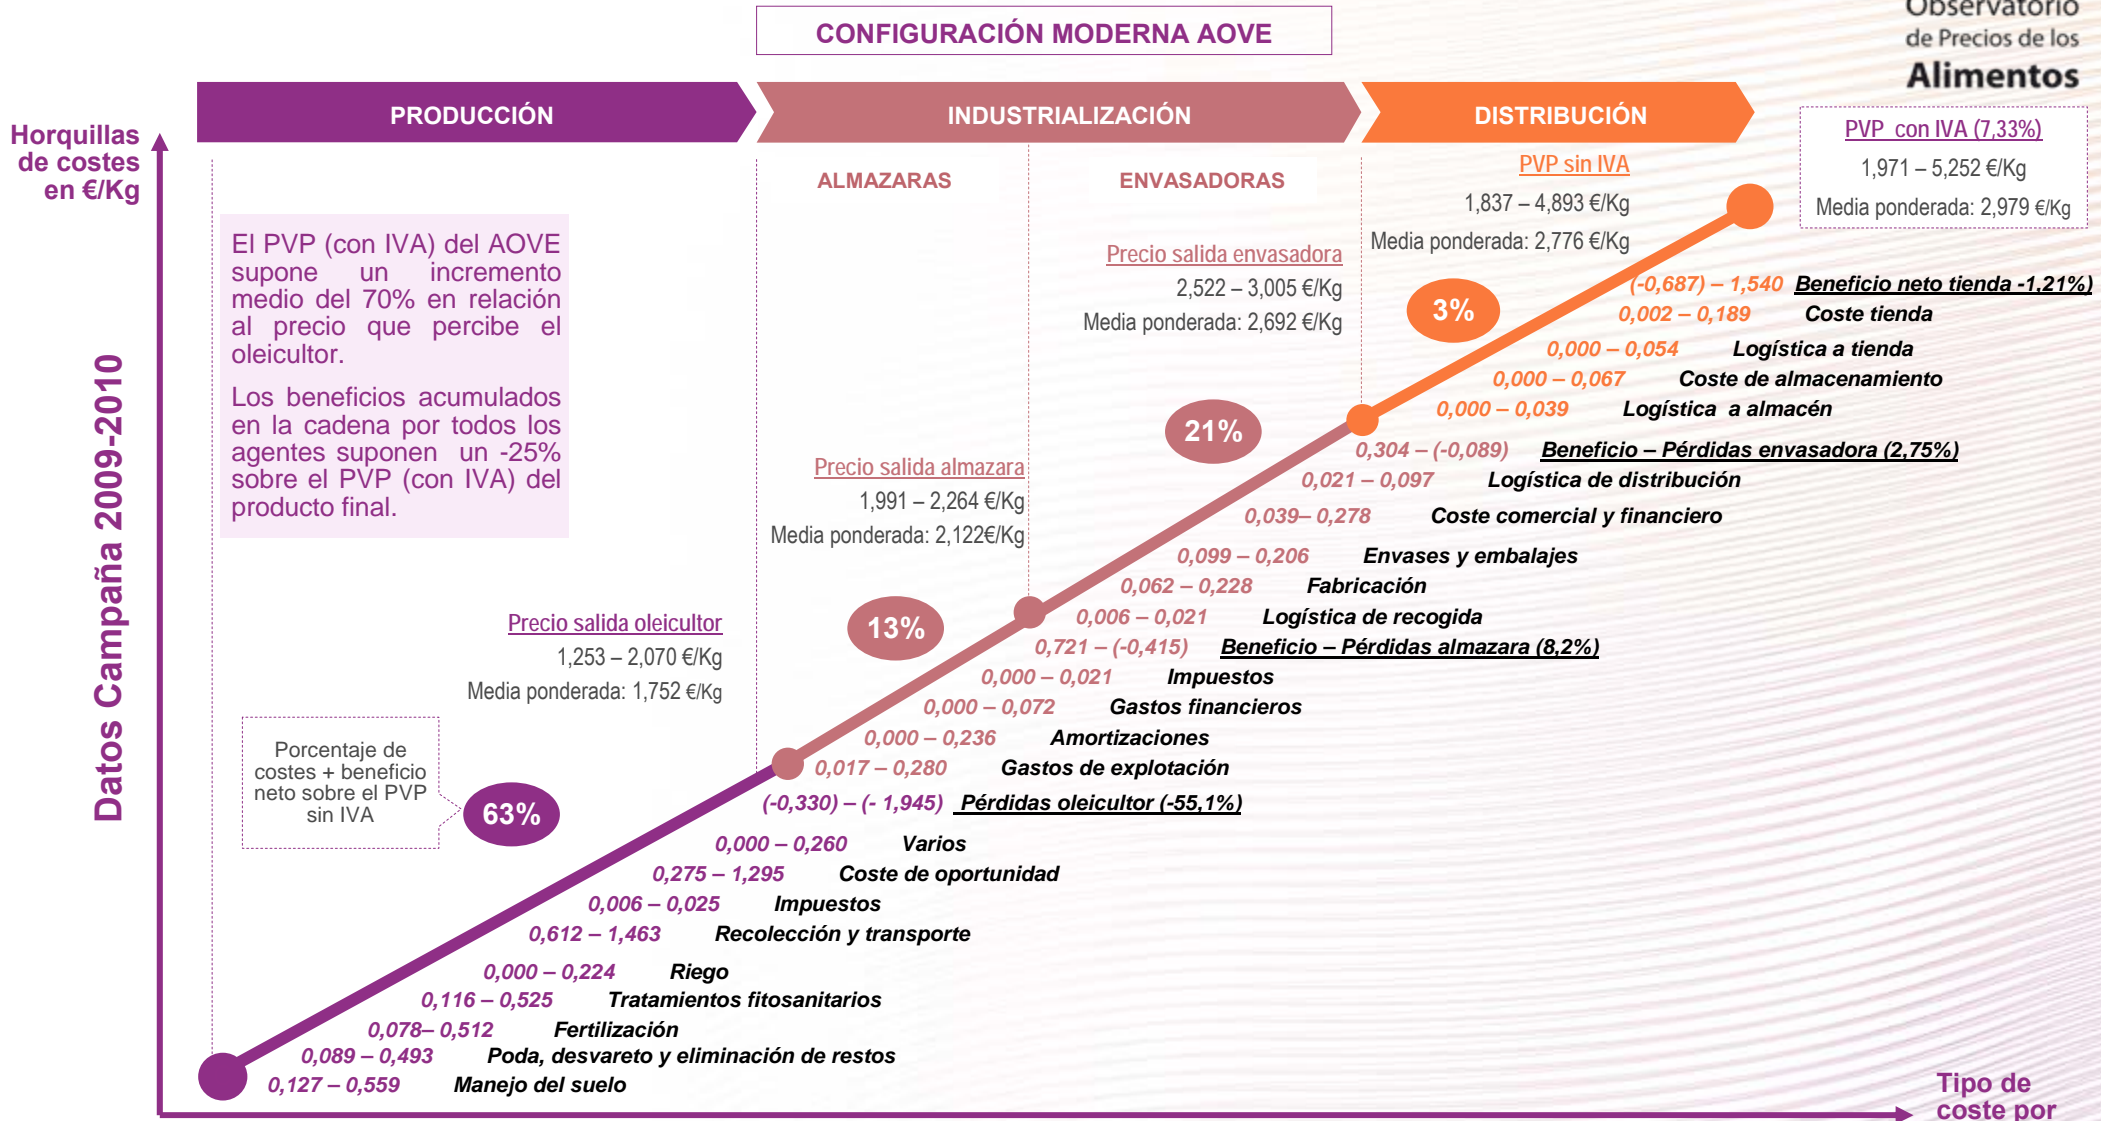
CONFIGURACIÓN MODERNA AOVE

Observatorio de Precios de los Alimentos

Horquillas de costes en €/Kg

PRODUCCIÓN

INDUSTRIALIZACIÓN

DISTRIBUCIÓN

ALMAZARAS

ENVASADORAS

PVP con IVA (7,33%)
1,971 – 5,252 €/Kg
Media ponderada: 2,979 €/Kg

PVP sin IVA
1,837 – 4,893 €/Kg
Media ponderada: 2,776 €/Kg

Datos Campaña 2009-2010

El PVP (con IVA) del AOVE supone un incremento medio del 70% en relación al precio que percibe el oleicultor.

Los beneficios acumulados en la cadena por todos los agentes suponen un -25% sobre el PVP (con IVA) del producto final.

Precio salida envasadora
2,522 – 3,005 €/Kg
Media ponderada: 2,692 €/Kg

3%

(-0,687) – 1,540 Beneficio neto tienda -1,21%)
0,002 – 0,189 Coste tienda
0,000 – 0,054 Logística a tienda
0,000 – 0,067 Coste de almacenamiento
0,000 – 0,039 Logística a almacén

21%

0,304 – (-0,089) Beneficio – Pérdidas envasadora (2,75%)
0,021 – 0,097 Logística de distribución
0,039– 0,278 Coste comercial y financiero
0,099 – 0,206 Envases y embalajes
0,062 – 0,228 Fabricación
0,006 – 0,021 Logística de recogida

Precio salida almazara
1,991 – 2,264 €/Kg
Media ponderada: 2,122€/Kg

13%

0,721 – (-0,415) Beneficio – Pérdidas almazara (8,2%)
0,000 – 0,021 Impuestos
0,000 – 0,072 Gastos financieros
0,000 – 0,236 Amortizaciones
0,017 – 0,280 Gastos de explotación

Precio salida oleicultor
1,253 – 2,070 €/Kg
Media ponderada: 1,752 €/Kg

Porcentaje de costes + beneficio neto sobre el PVP sin IVA

63%

(-0,330) – (- 1,945) Pérdidas oleicultor (-55,1%)
0,000 – 0,260 Varios
0,275 – 1,295 Coste de oportunidad
0,006 – 0,025 Impuestos
0,612 – 1,463 Recolección y transporte
0,000 – 0,224 Riego
0,116 – 0,525 Tratamientos fitosanitarios
0,078– 0,512 Fertilización
0,089 – 0,493 Poda, desvareto y eliminación de restos
0,127 – 0,559 Manejo del suelo

Tipo de coste por